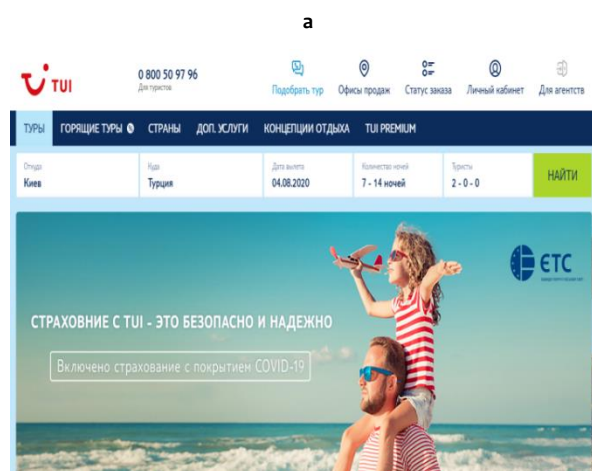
a

TUI

0 800 50 97 96
Для туристов

Подобрать тур
Офисы продаж
Статус заказа
Личный кабинет
Для агентств

ТУРЫ
ГОРЯЩИЕ ТУРЫ
СТРАНЫ
ДОП. УСЛУГИ
КОНЦЕПЦИИ ОТДЫХА
TUI PREMIUM

Откуда
Киев
Куда
Турция
Дата вылета
04.08.2020
Количество ночей
7 - 14 ночей
Туристы
2 - 0 - 0
НАЙТИ

ЕТС

СТРАХОВНИЕ С TUI - ЭТО БЕЗОПАСНО И НАДЕЖНО

Включено страхование с покрытием COVID-19